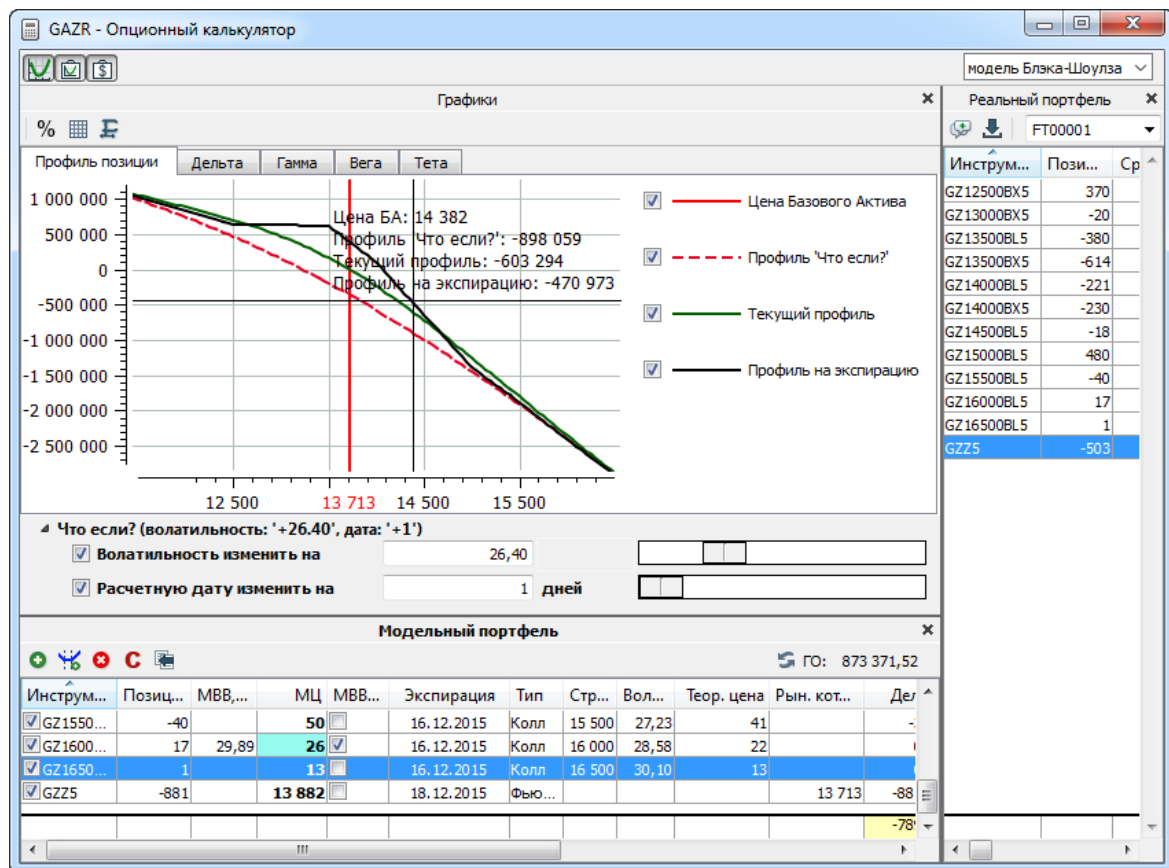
GAZR - Опционный калькулятор

модель Блэка-Шоулза

Графики

%

Профиль позиции | Дельта | Гамма | Вега | Тета

1 000 000
500 000
0
-500 000
-1 000 000
-1 500 000
-2 000 000
-2 500 000

12 500
13 713
14 500
15 500

Цена БА: 14 382
Профиль 'Что если?': -898 059
Текущий профиль: -603 294
Профиль на экспирацию: -470 973

Цена Базового Актива
Профиль 'Что если?'
Текущий профиль
Профиль на экспирацию

Что если? (волатильность: '+26.40', дата: '+1')
Волатильность изменить на 26,40
Расчетную дату изменить на 1 дней

Модельный портфель

ГО: 873 371,52

| Инструм... | Позиц... | МВВ,... | МЦ | МВВ... | Экспирация | Тип | Стр... | Вол... | Теор. цена | Рын. кот... | Де |
|---|---|---|---|---|---|---|---|---|---|---|---|
| GZ1550... | -40 | | 50 | | 16.12.2015 | Колл | 15 500 | 27,23 | 41 | | - |
| GZ1600... | 17 | 29,89 | 26 | | 16.12.2015 | Колл | 16 000 | 28,58 | 22 | | |
| GZ1650... | 1 | | 13 | | 16.12.2015 | Колл | 16 500 | 30,10 | 13 | | |
| GZZ5 | -881 | | 13 882 | | 18.12.2015 | Фью... | | | | 13 713 | -88 |
| | | | | | | | | | | | -78 |

Реальный портфель

FT00001

| Инструм... | Пози... | Ср |
|---|---|---|
| GZ12500BX5 | 370 | |
| GZ13000BX5 | -20 | |
| GZ13500BL5 | -380 | |
| GZ13500BX5 | -614 | |
| GZ14000BL5 | -221 | |
| GZ14000BX5 | -230 | |
| GZ14500BL5 | -18 | |
| GZ15000BL5 | 480 | |
| GZ15500BL5 | -40 | |
| GZ16000BL5 | 17 | |
| GZ16500BL5 | 1 | |
| GZZ5 | -503 | |